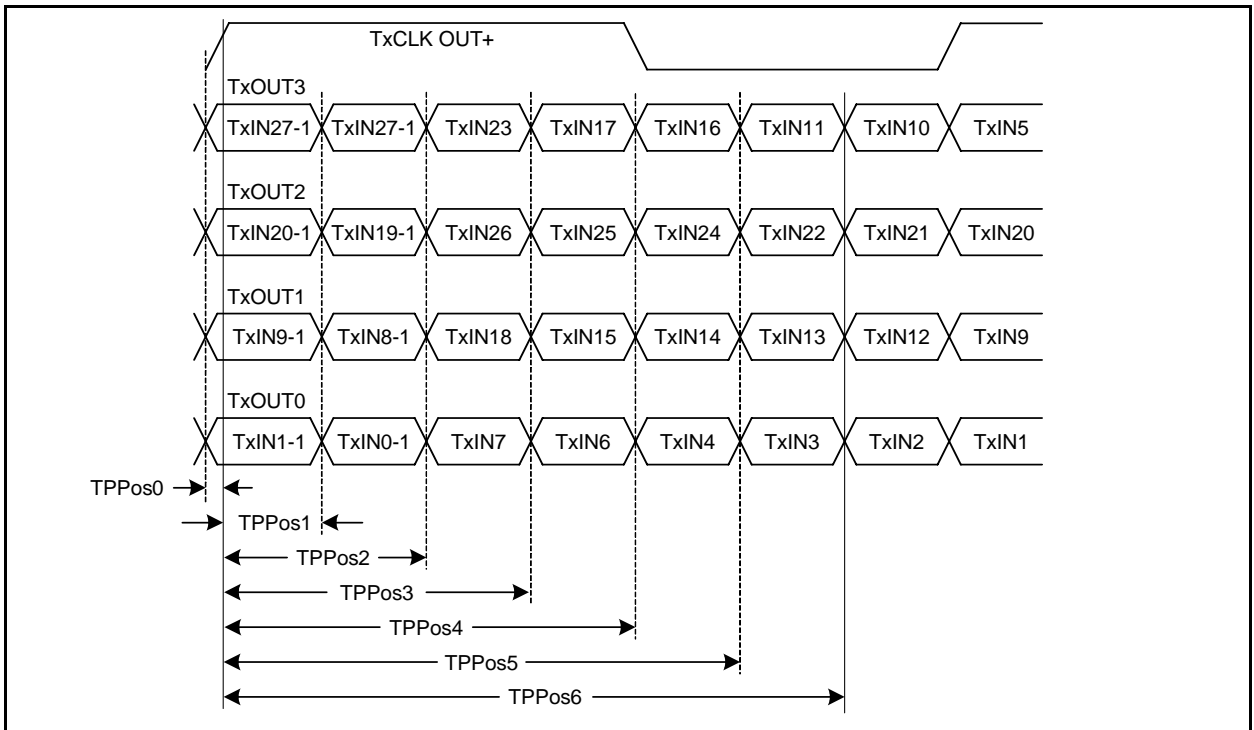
TxCLK OUT+

TxOUT3

TxIN27-1 TxIN27-1 TxIN23 TxIN17 TxIN16 TxIN11 TxIN10 TxIN5

TxOUT2

TxIN20-1 TxIN19-1 TxIN26 TxIN25 TxIN24 TxIN22 TxIN21 TxIN20

TxOUT1

TxIN9-1 TxIN8-1 TxIN18 TxIN15 TxIN14 TxIN13 TxIN12 TxIN9

TxOUT0

TxIN1-1 TxIN0-1 TxIN7 TxIN6 TxIN4 TxIN3 TxIN2 TxIN1

TPPos0

TPPos1

TPPos2

TPPos3

TPPos4

TPPos5

TPPos6